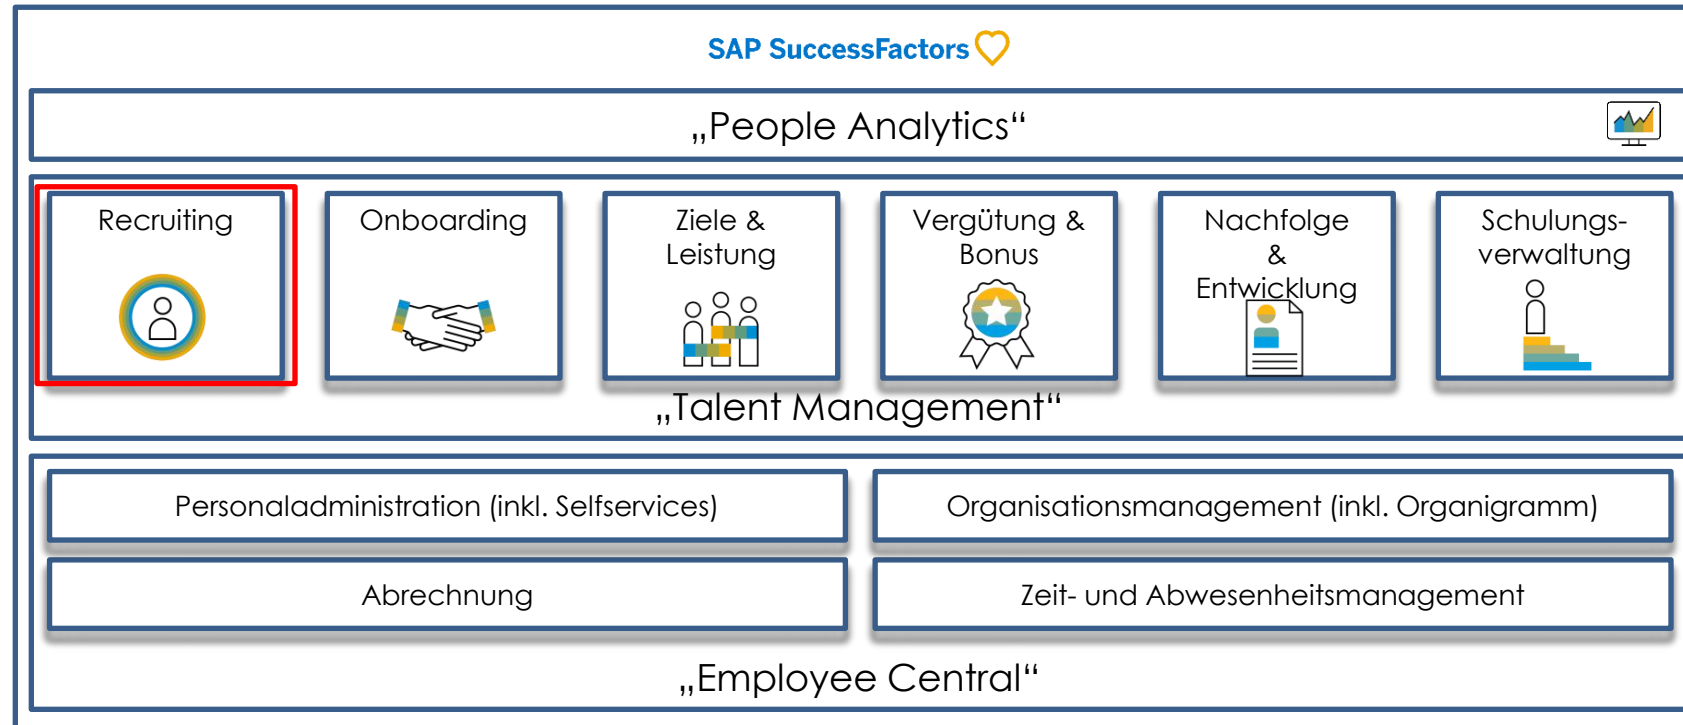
SAP SuccessFactors

„People Analytics“

Recruiting

Onboarding

Ziele & Leistung

Vergütung & Bonus

Nachfolge & Entwicklung

Schulungsverwaltung

„Talent Management“

Personaladministration (inkl. Selfservices)

Organisationsmanagement (inkl. Organigramm)

Abrechnung

Zeit- und Abwesenheitsmanagement

„Employee Central“